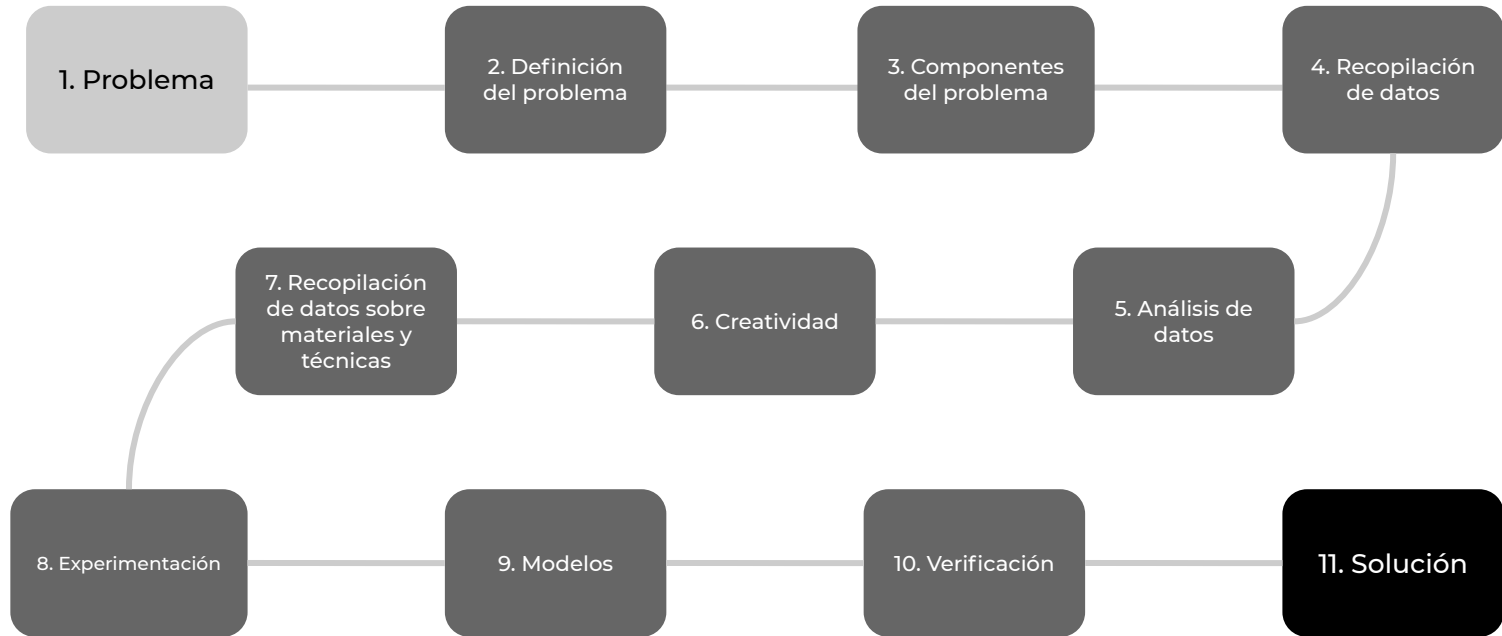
1. Problema

2. Definición del problema

3. Componentes del problema

4. Recopilación de datos

5. Análisis de datos

6. Creatividad

7. Recopilación de datos sobre materiales y técnicas

8. Experimentación

9. Modelos

10. Verificación

11. Solución